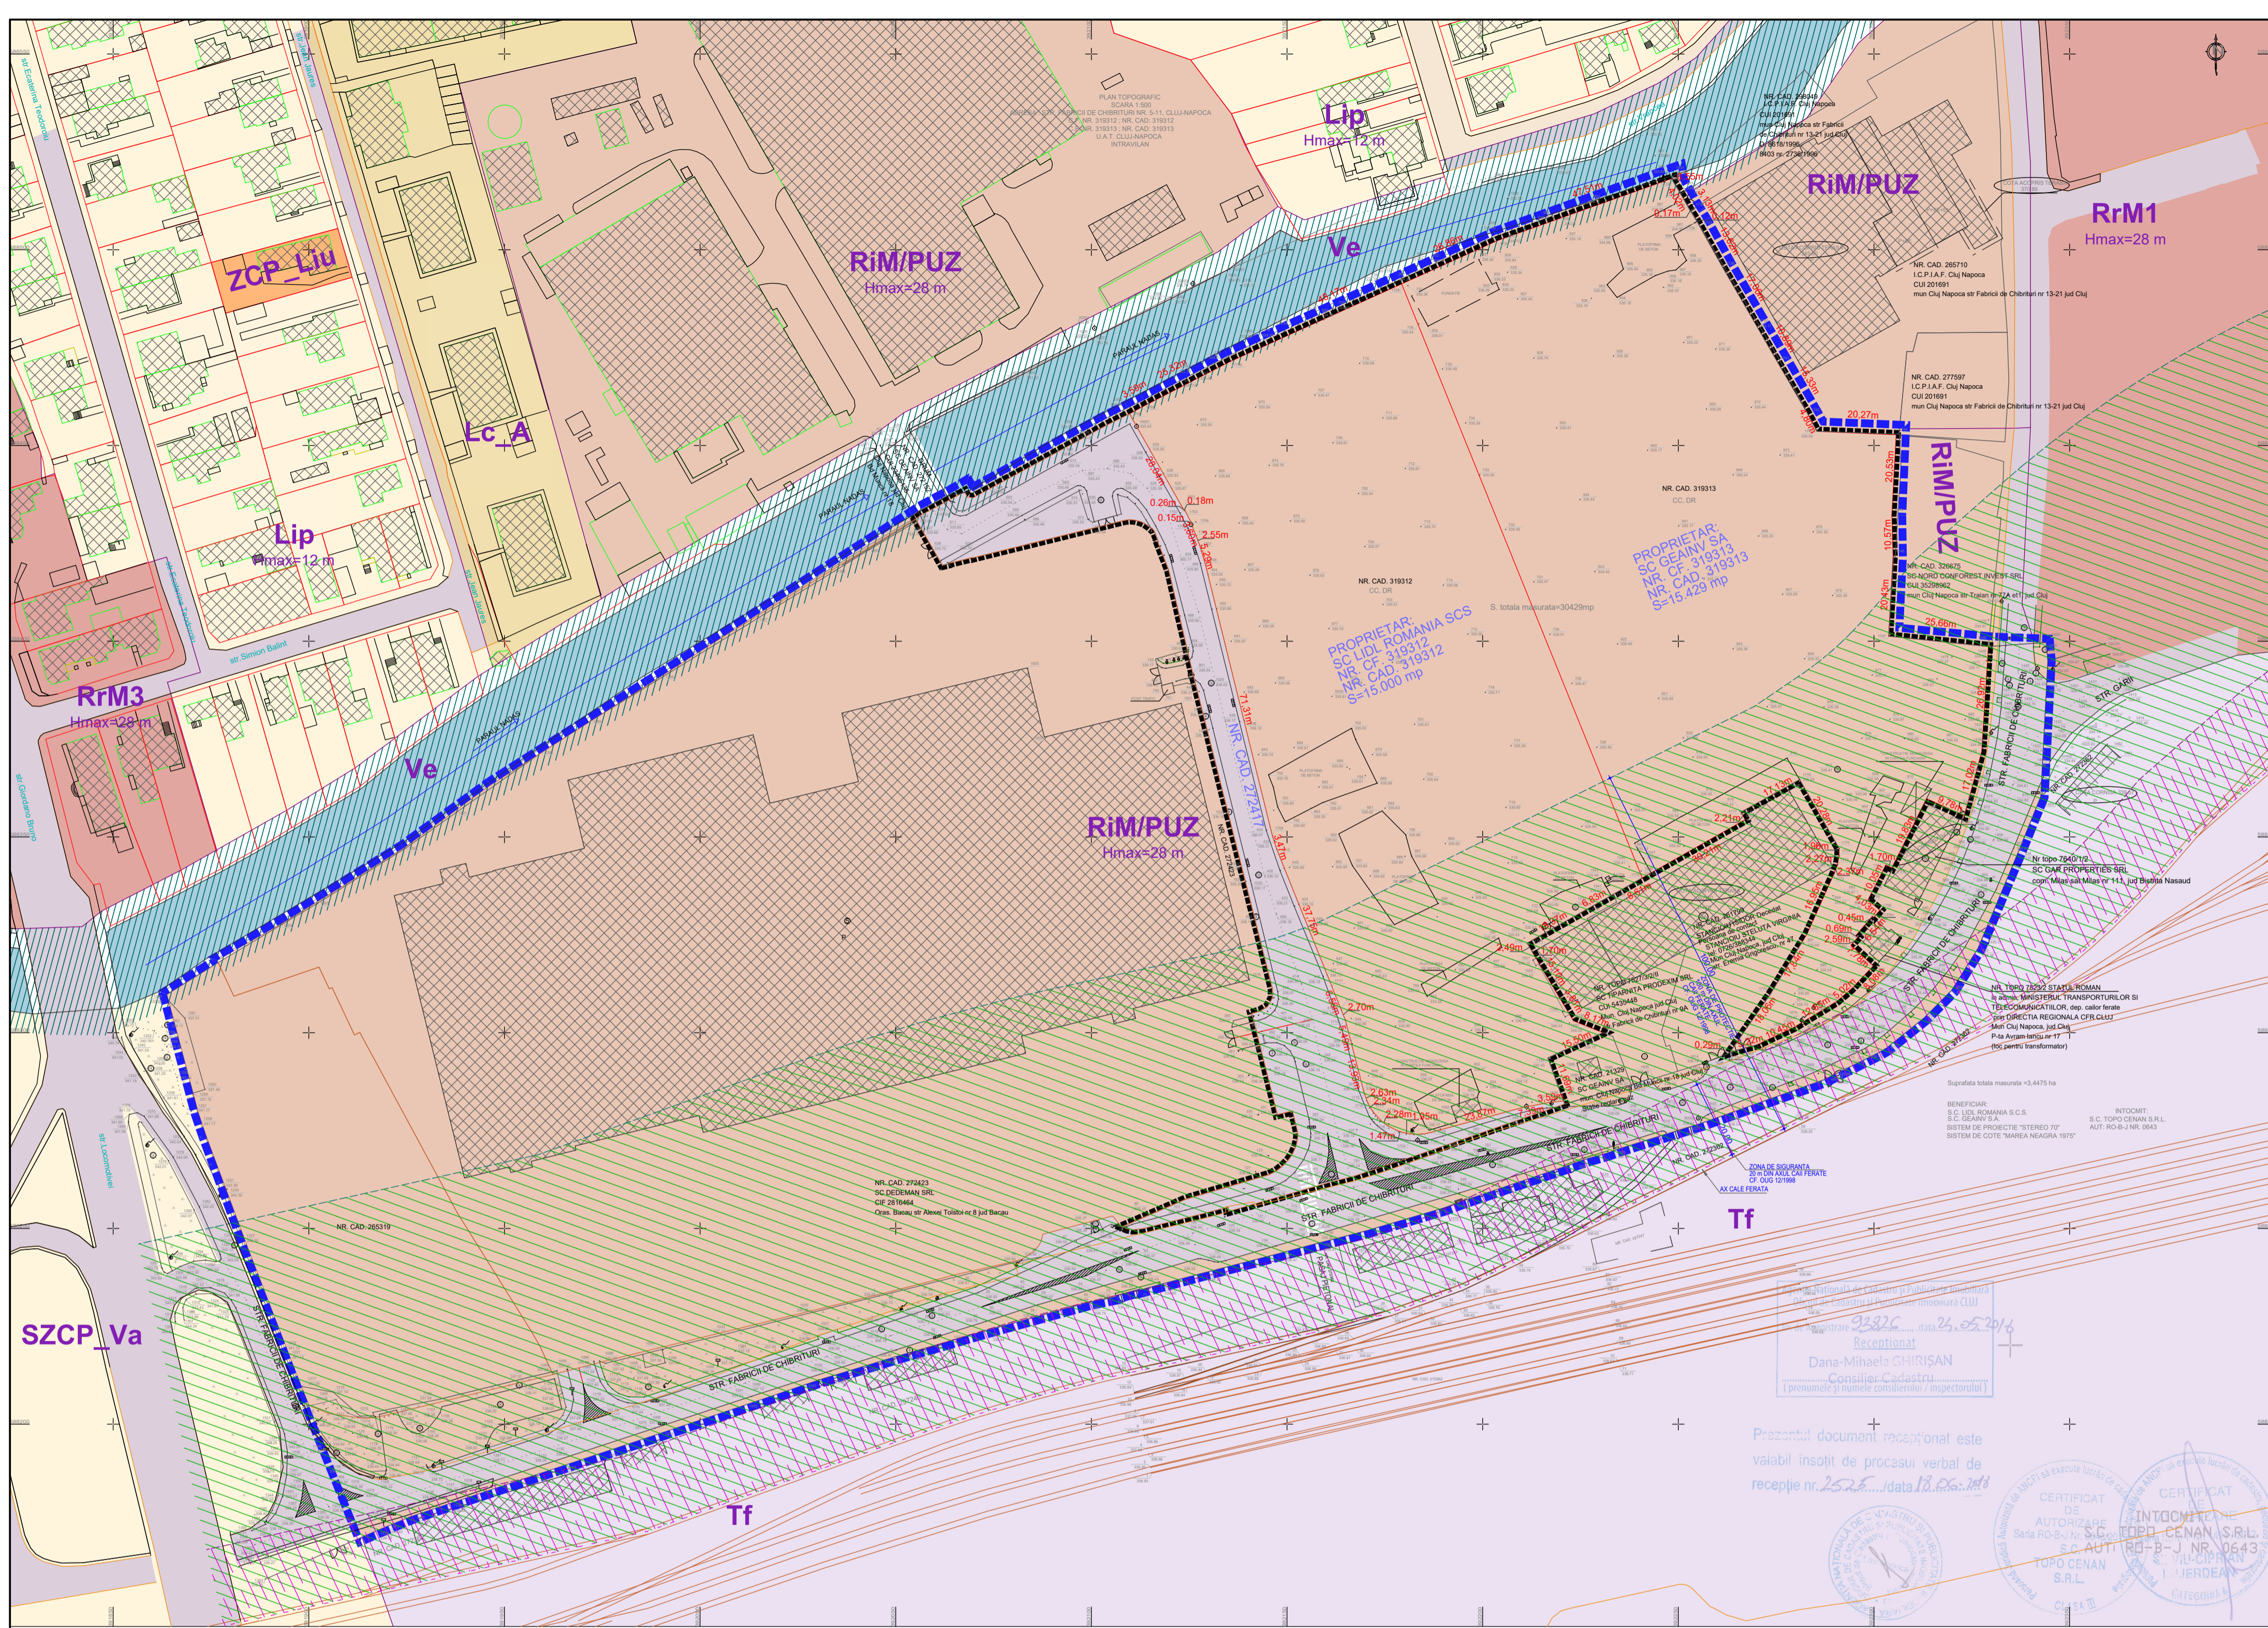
PLAN TOPOGRAFIC
SCARA 1:500

Lip
Hmax=12 m

RiM/PUZ

RrM1
Hmax=28 m

ZCP_Liu

RiM/PUZ
Hmax=28 m

Ve

Lc_A

Lip
Hmax=12 m

RiM/PUZ

NR. CAD. 319313

PROPRIETAR:
SC GEANY SA
NR. CF. 319313
NR. CAD. 319313
S=15.429 mp

NR. CAD. 319312

PROPRIETAR:
SC LIDL ROMANIA SCS
NR. CF. 319312
NR. CAD. 319312
S=15.000 mp

S. totala masurata=30429mp

RrM3
Hmax=28 m

Ve

NR. CAD. 274117

RiM/PUZ
Hmax=28 m

STR. FABRICII DE CHIBRITURI

STR. GARII

NR. CAD. 272423
SC DEDEMAN SRL

NR. CAD. 285319

Tf

SZCP_Va

STR. FABRICII DE CHIBRITURI

Receptionat
Dana-Mihaela GHIRISAN
Consilier Cadastru

Prezentul document receptionat este valabil insotit de procesul verbal de receptie nr. 2525 /data 18.06.2016

Tf

CERTIFICAT DE AUTORIZARE
TOPO CENAN S.R.L.
INTOCMIT
S.C. TOPO CENAN S.R.L.
AUT. RO-B-J NR. 0643